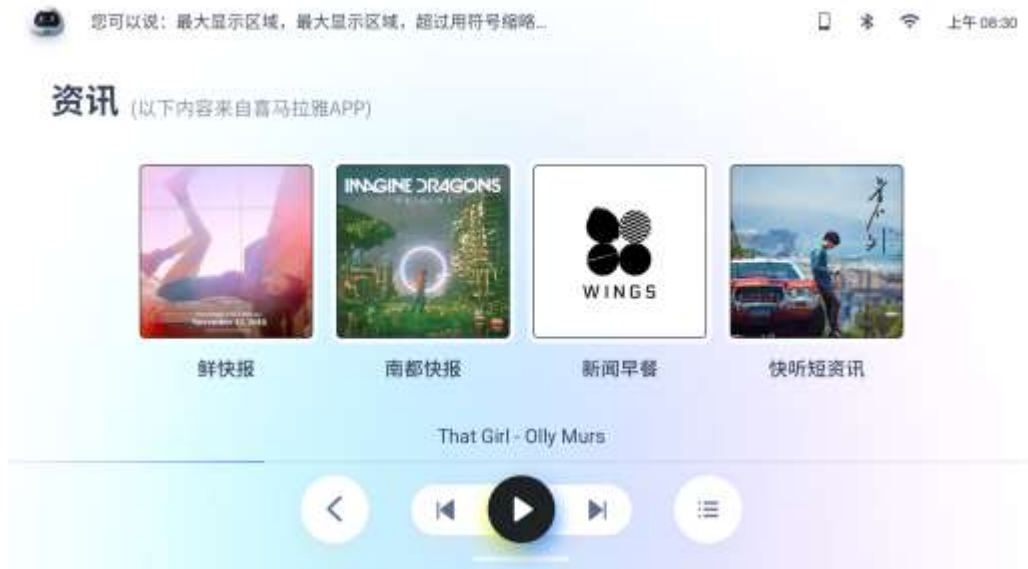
您可以说：最大显示区域，最大显示区域，超过用符号缩略...

上午 08:30

资讯 (以下内容来自喜马拉雅APP)

November 12, 2021

IMAGINE DRAGONS
ORIGINS

WINGS

鲜快报

南都快报

新闻早餐

快听短资讯

That Girl - Olly Murs